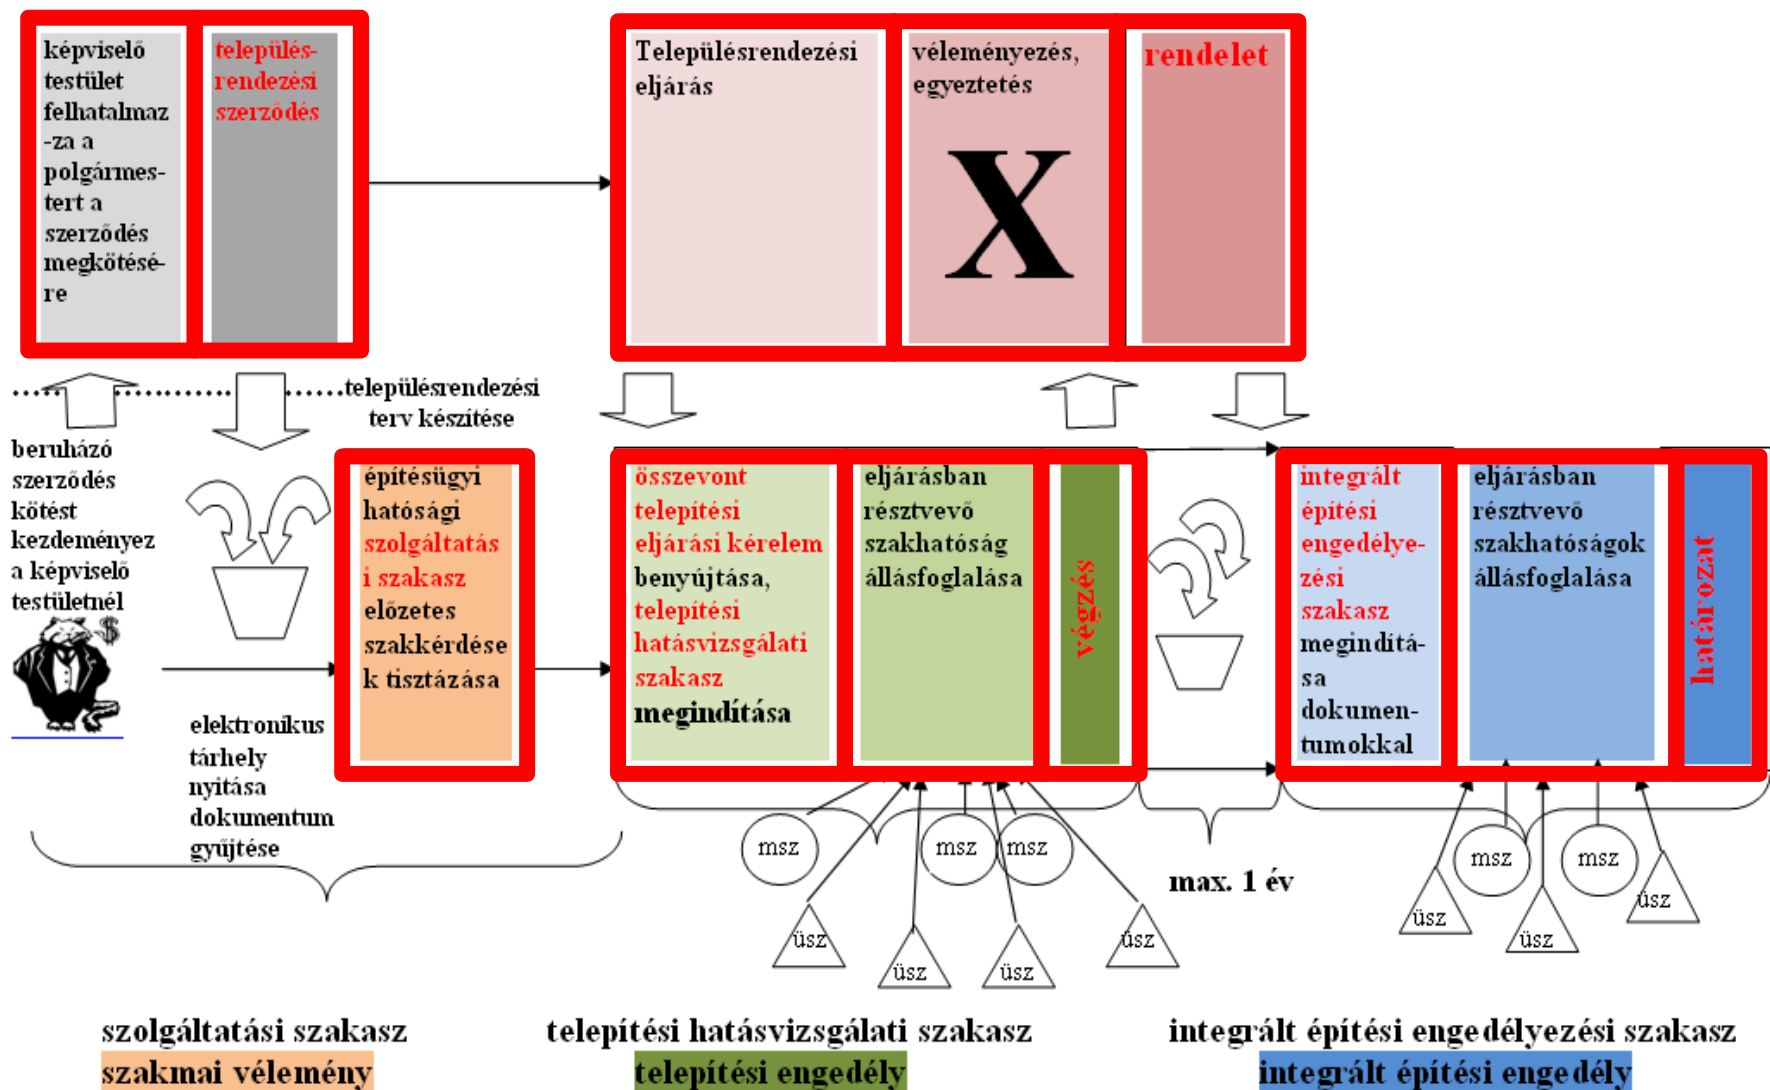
képviselő testület felhatalmaz-za a polgármes-tert a szerződés megkötésé-re

település-rendezési szerződés

Településrendezési eljárás

véleményezés, egyeztetés

X

rendelet

településrendezési terv készítése

beruházó szerződés kötést kezdeményez a képviselő testületnél

$

építésügyi hatósági szolgáltatási szakasz előzetes szakkérdések tisztázása

elektronikus tárhely nyitása dokumentum gyűjtése

összevont telepítési eljárási kérelem benyújtása, telepítési hatásvizsgálati szakasz megindítása

eljárásban résztvevő szakhatóság állásfoglalása

végzés

integrált építési engedélyezési szakasz megindítása dokumentumokkal

eljárásban résztvevő szakhatóságok állásfoglalása

határozat

msz

msz

msz

msz

msz

max. 1 év

üsz

üsz

üsz

üsz

üsz

üsz

üsz

szolgáltatási szakasz
szakmai vélemény

telepítési hatásvizsgálati szakasz
telepítési engedély

integrált építési engedélyezési szakasz
integrált építési engedély